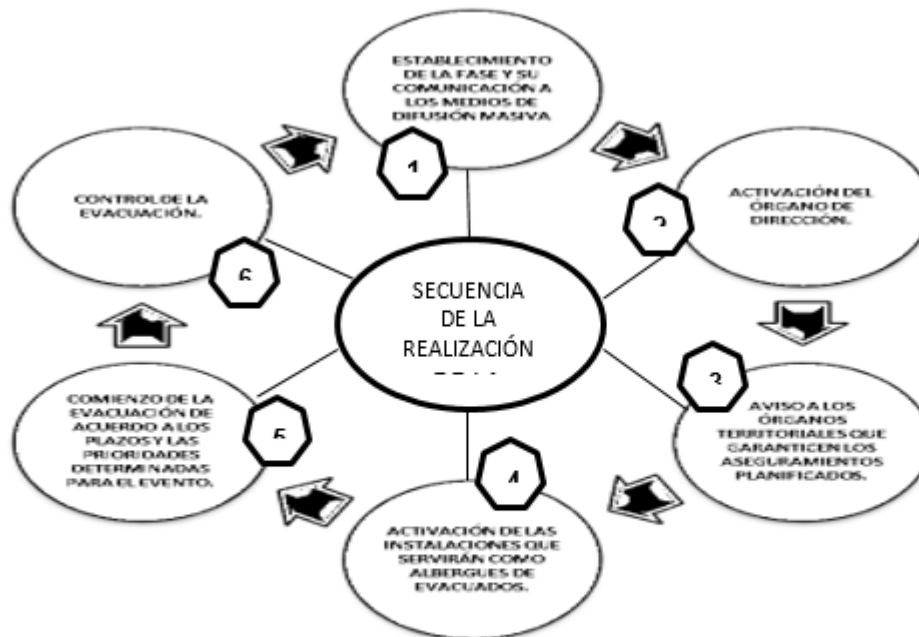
ESTABLECIMIENTO DE LA FASE Y SU COMUNICACIÓN A LOS MEDIOS DE DIFUSIÓN MASIVA

1

ACTIVACIÓN DEL ÓRGANO DE DIRECCIÓN.

2

SECUENCIA DE LA REALIZACIÓN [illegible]

3

AVISO A LOS ÓRGANOS TERRITORIALES QUE GARANTICEN LOS ASEGURAMIENTOS PLANIFICADOS.

4

ACTIVACIÓN DE LAS INSTALACIONES QUE SERVIRÁN COMO ALBERGUES DE EVACUADOS.

5

COMIENZO DE LA EVACUACIÓN DE ACUERDO A LOS PLAZOS Y LAS PRIORIDADES DETERMINADAS PARA EL EVENTO.

6

CONTROL DE LA EVACUACIÓN.